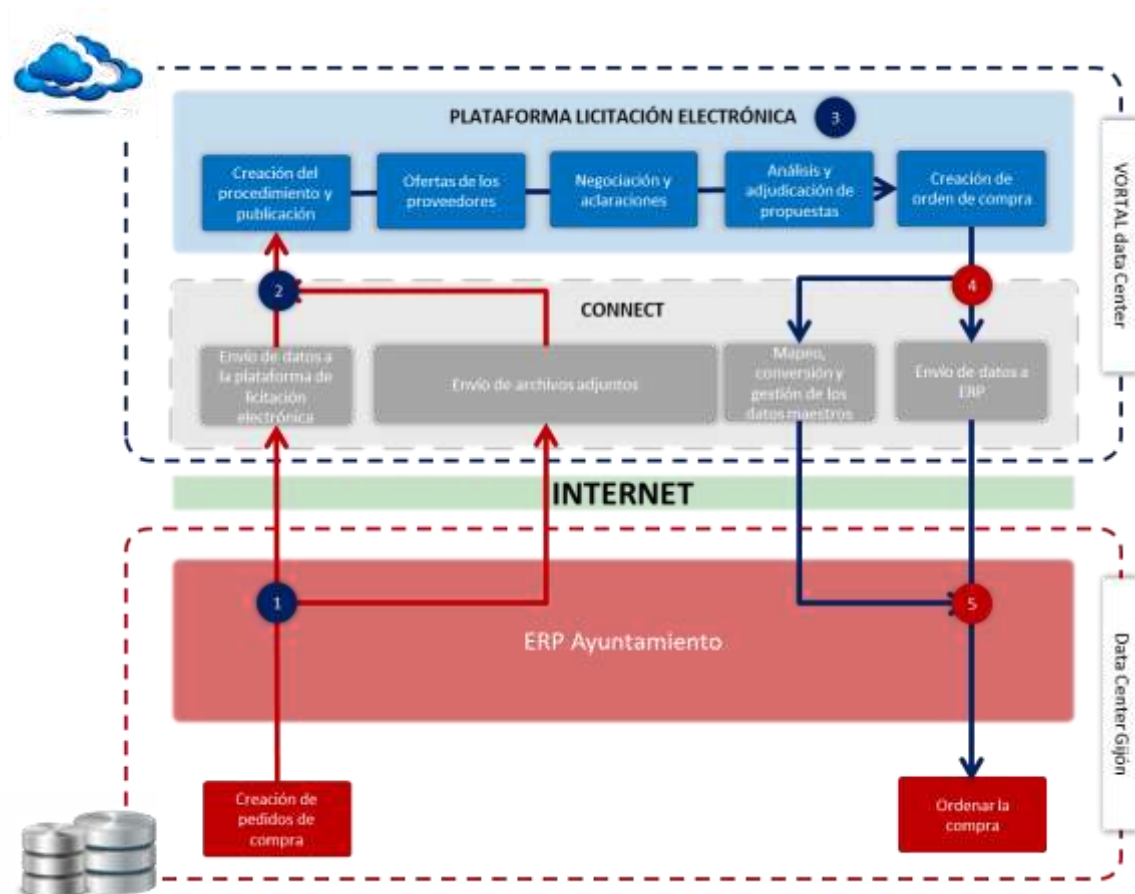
PLATAFORMA LICITACIÓN ELECTRÓNICA 3

Creación del procedimiento y publicación

Ofertas de los proveedores

Negociación y aclaraciones

Análisis y adjudicación de propuestas

Creación de orden de compra

VORTAL data Center

2

4

CONNECT

Envío de datos a la plataforma de licitación electrónica

Envío de archivos adjuntos

Mapeo, conversión y gestión de los datos maestros

Envío de datos a ERP

INTERNET

1

5

ERP Ayuntamiento

Data Center Gijón

Creación de pedidos de compra

Ordenar la compra